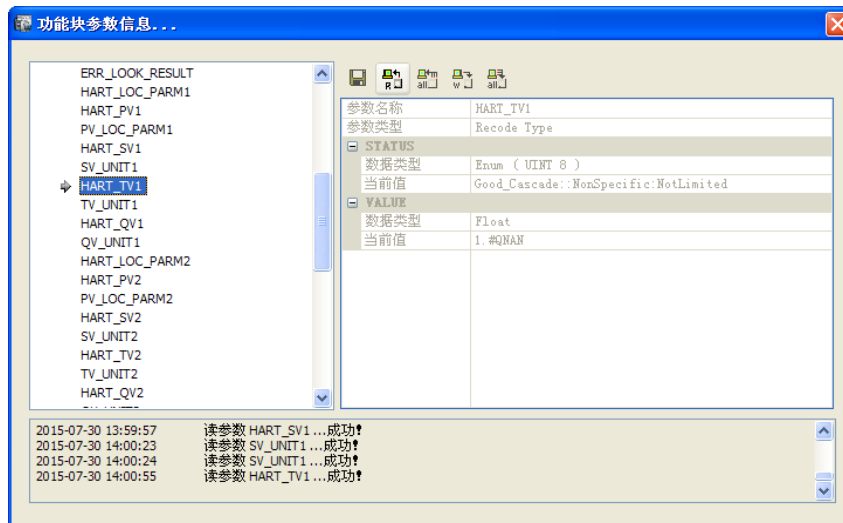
功能块参数信息...

ERR_LOOK_RESULT
HART_LOC_PARM1
HART_PV1
PV_LOC_PARM1
HART_SV1
SV_UNIT1
HART_TV1
TV_UNIT1
HART_QV1
QV_UNIT1
HART_LOC_PARM2
HART_PV2
PV_LOC_PARM2
HART_SV2
SV_UNIT2
HART_TV2
TV_UNIT2
HART_QV2

R
all
W
all

| 参数名称 | HART_TV1 |
|---|---|
| 参数类型 | Recode Type |
| ⊟ STATUS | |
| 数据类型 | Enum ( UINT 8 ) |
| 当前值 | Good_Cascade::NonSpecific:NotLimited |
| ⊟ VALUE | |
| 数据类型 | Float |
| 当前值 | 1.#QNAN |

2015-07-30 13:59:57 读参数 HART_SV1 ...成功!
2015-07-30 14:00:23 读参数 SV_UNIT1 ...成功!
2015-07-30 14:00:24 读参数 SV_UNIT1 ...成功!
2015-07-30 14:00:55 读参数 HART_TV1 ...成功!